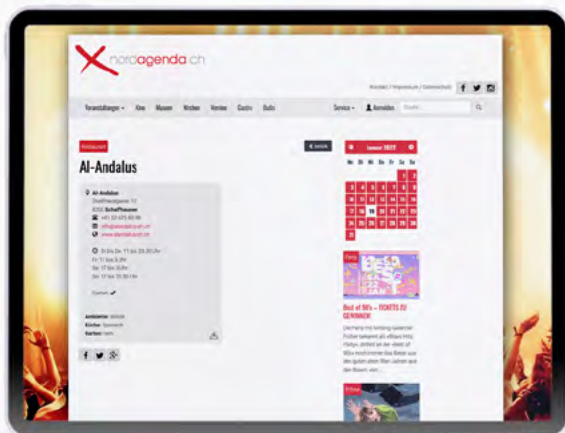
nordagenda.ch

Kontakt / Impressum / Datenschutz

Veranstaltungen ▾ Kino Museen Kirchen Vereine Gastro Bulls

Service ▾ Anmelden Suche...

Restaurant

« zurück

Al-Andalus

Al-Andalus
Stadthausgasse 12
8200 Schaffhausen
+41 52 625 80 98
info@alandalus.ch
www.alandalus.ch

Di bis Do: 11 bis 23.30 Uhr
Fr: 11 bis 0 Uhr
Sa: 17 bis 0 Uhr
So: 17 bis 23.30 Uhr

Ambiente: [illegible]
Küche: Spanisch
Karten: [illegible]

« Januar 2022 »

Mo Di Mi Do Fr Sa So

Party

Best of 90's – TICKETS ZU GEWINNEN!

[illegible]